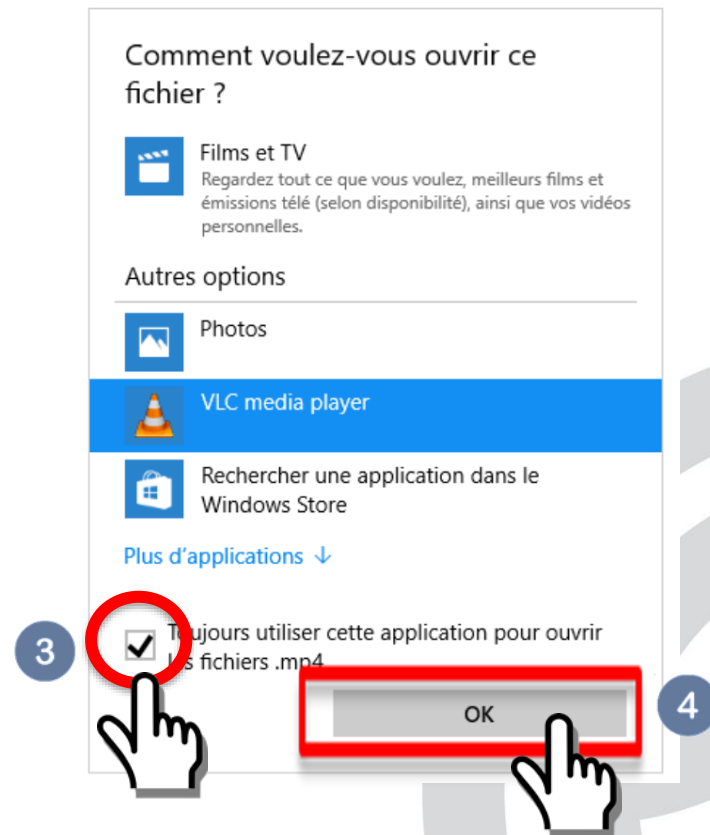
Comment voulez-vous ouvrir ce fichier ?

Films et TV
Regardez tout ce que vous voulez, meilleurs films et émissions télé (selon disponibilité), ainsi que vos vidéos personnelles.

Autres options

Photos

VLC media player

Rechercher une application dans le Windows Store

Plus d'applications ↓

3

T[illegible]ujours utiliser cette application pour ouvrir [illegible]s fichiers .mp4

4

OK